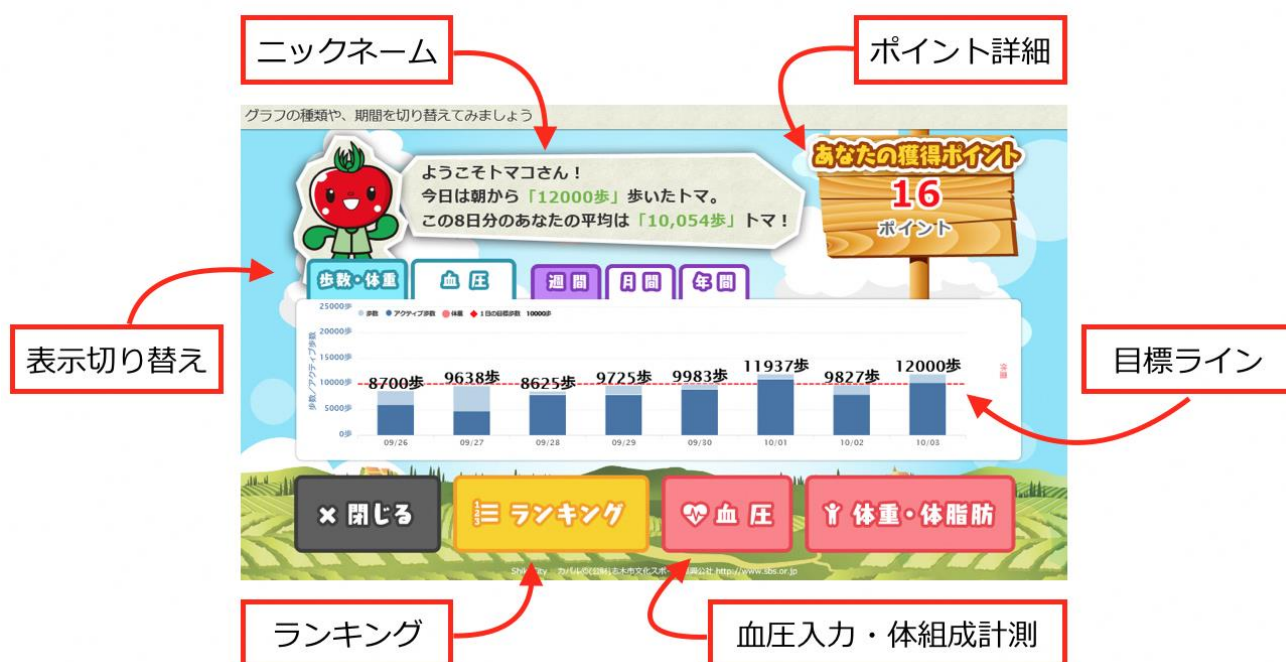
ニックネーム

ポイント詳細

グラフの種類や、期間を切り替えてみましょう

ようこそトマコさん！
今日は朝から「12000歩」歩いたトマ。
この8日分のあなたの平均は「10,054歩」トマ！

あなたの獲得ポイント
16
ポイント

歩数・体重　血圧　週間　月間　年間

25000歩
20000歩
15000歩
10000歩
5000歩
0歩

歩数　アクティブ歩数　体重　1日の目標歩数 10000歩

歩数/アクティブ歩数

| 8700歩 | 9638歩 | 8625歩 | 9725歩 | 9983歩 | 11937歩 | 9827歩 | 12000歩 |
|---|---|---|---|---|---|---|---|
| 09/26 | 09/27 | 09/28 | 09/29 | 09/30 | 10/01 | 10/02 | 10/03 |

体重

表示切り替え

目標ライン

× 閉じる　ランキング　血圧　体重・体脂肪

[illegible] カパル©(公財)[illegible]文化スポーツ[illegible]公社 http://www.sbs.or.jp

ランキング

血圧入力・体組成計測